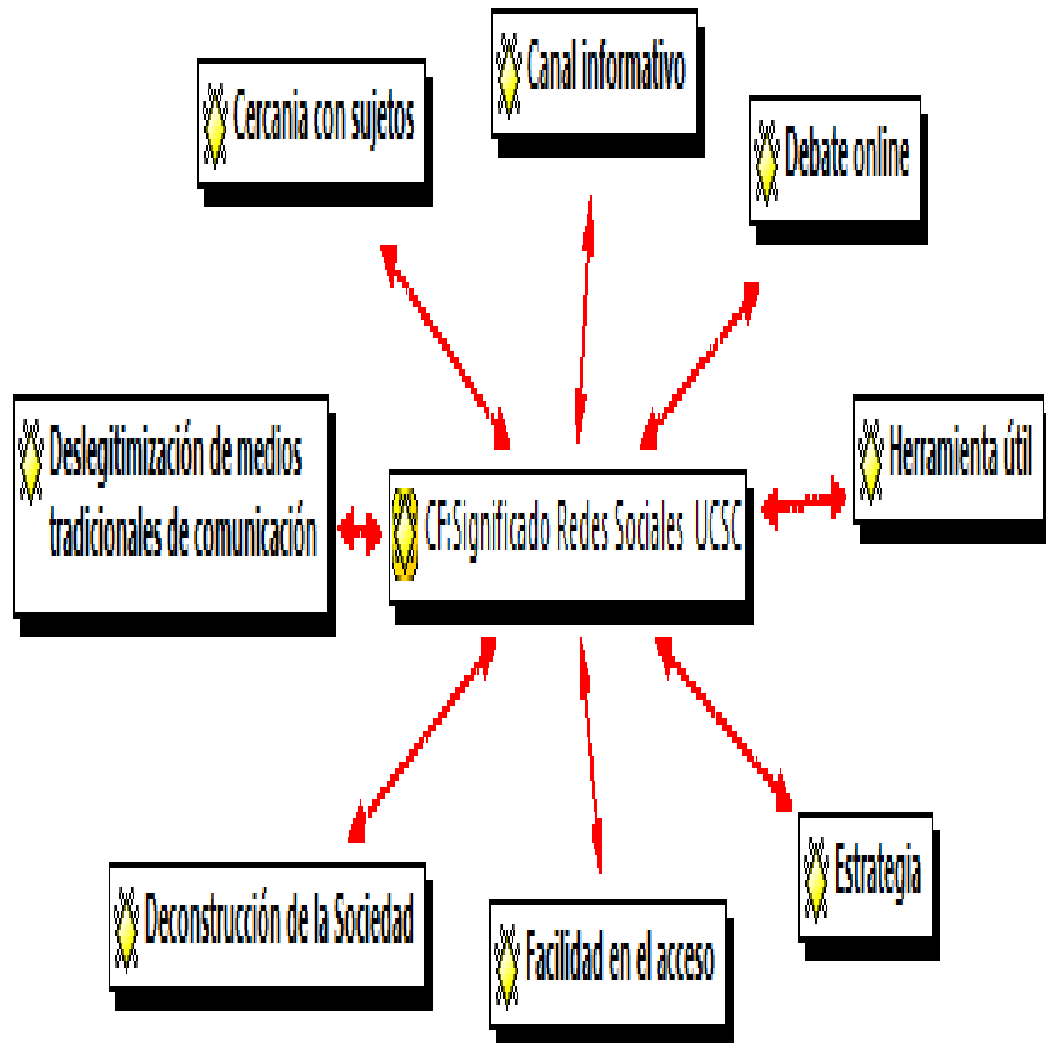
Canal informativo

Cercania con sujetos

Debate online

Deslegitimización de medios tradicionales de comunicación

CF:Significado Redes Sociales UCSC

Herramienta útil

Estrategia

Deconstrucción de la Sociedad

Facilidad en el acceso